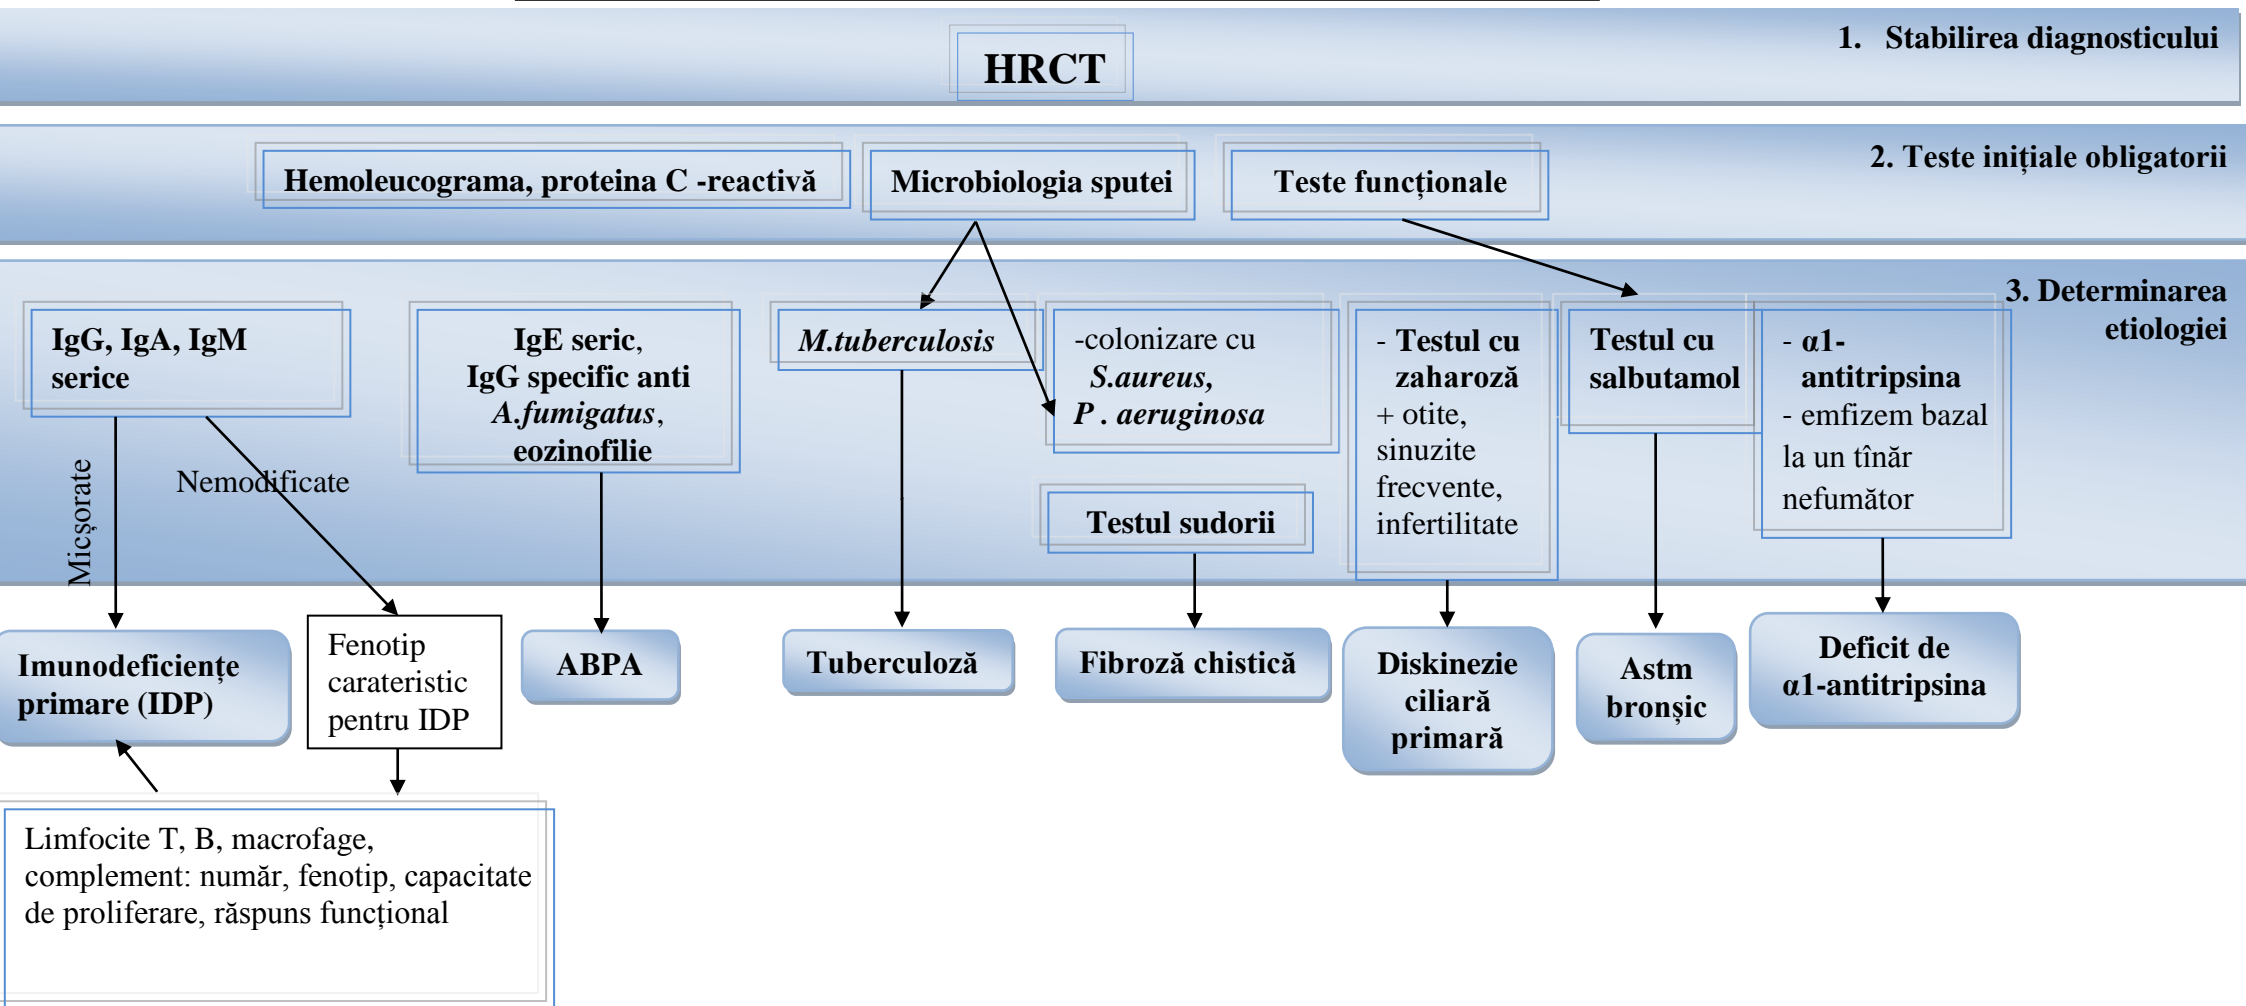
HRCT

1. Stabilirea diagnosticului

Hemoleucograma, proteina C -reactivă

Microbiologia sputei

Teste funcționale

2. Teste inițiale obligatorii

3. Determinarea etiologiei

IgG, IgA, IgM serice

IgE seric, IgG specific anti *A.fumigatus*, eozinofilie

*M.tuberculosis*

-colonizare cu *S.aureus*, *P . aeruginosa*

- Testul cu zaharoză + otite, sinuzite frecvente, infertilitate

Testul cu salbutamol

- α1-antitripsina
- emfizem bazal la un tînăr nefumător

Testul sudorii

Micșorate

Nemodificate

Imunodeficiențe primare (IDP)

Fenotip carateristic pentru IDP

ABPA

Tuberculoză

Fibroză chistică

Diskinezie ciliară primară

Astm bronșic

Deficit de α1-antitripsina

Limfocite T, B, macrofage, complement: număr, fenotip, capacitate de proliferare, răspuns funcțional